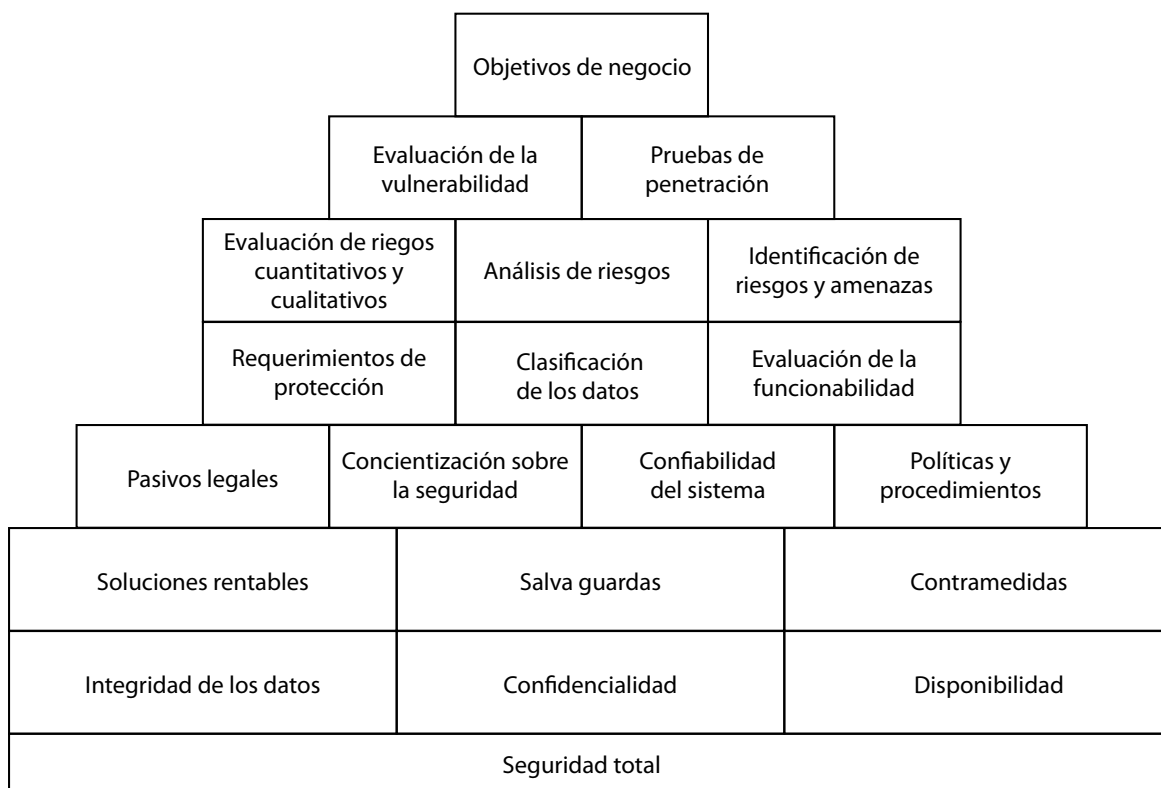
Objetivos de negocio

Evaluación de la vulnerabilidad

Pruebas de penetración

Evaluación de riegos cuantitativos y cualitativos

Análisis de riesgos

Identificación de riesgos y amenazas

Requerimientos de protección

Clasificación de los datos

Evaluación de la funcionabilidad

Pasivos legales

Concientización sobre la seguridad

Confiabilidad del sistema

Políticas y procedimientos

Soluciones rentables

Salva guardas

Contramedidas

Integridad de los datos

Confidencialidad

Disponibilidad

Seguridad total